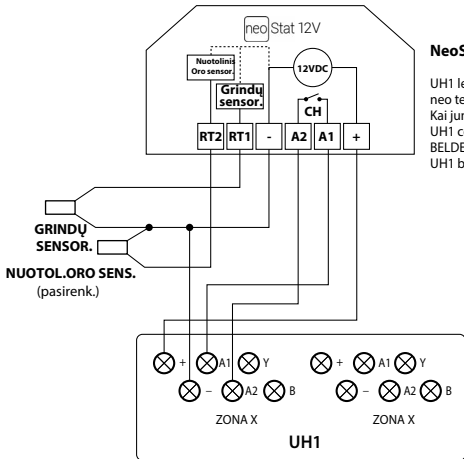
neoStat 12V

Nuotolinis Oro sensor.

Grindų sensor.

12VDC

CH

RT2 RT1 - A2 A1 +

NeoS

UH1 le
neo te
Kai jur
UH1 c
BELDE
UH1 b

GRINDŲ SENSOR.

NUOTOL.ORO SENS.
(pasirenk.)

+ A1 Y
– A2 B
ZONA X

+ A1 Y
– A2 B
ZONA X

UH1